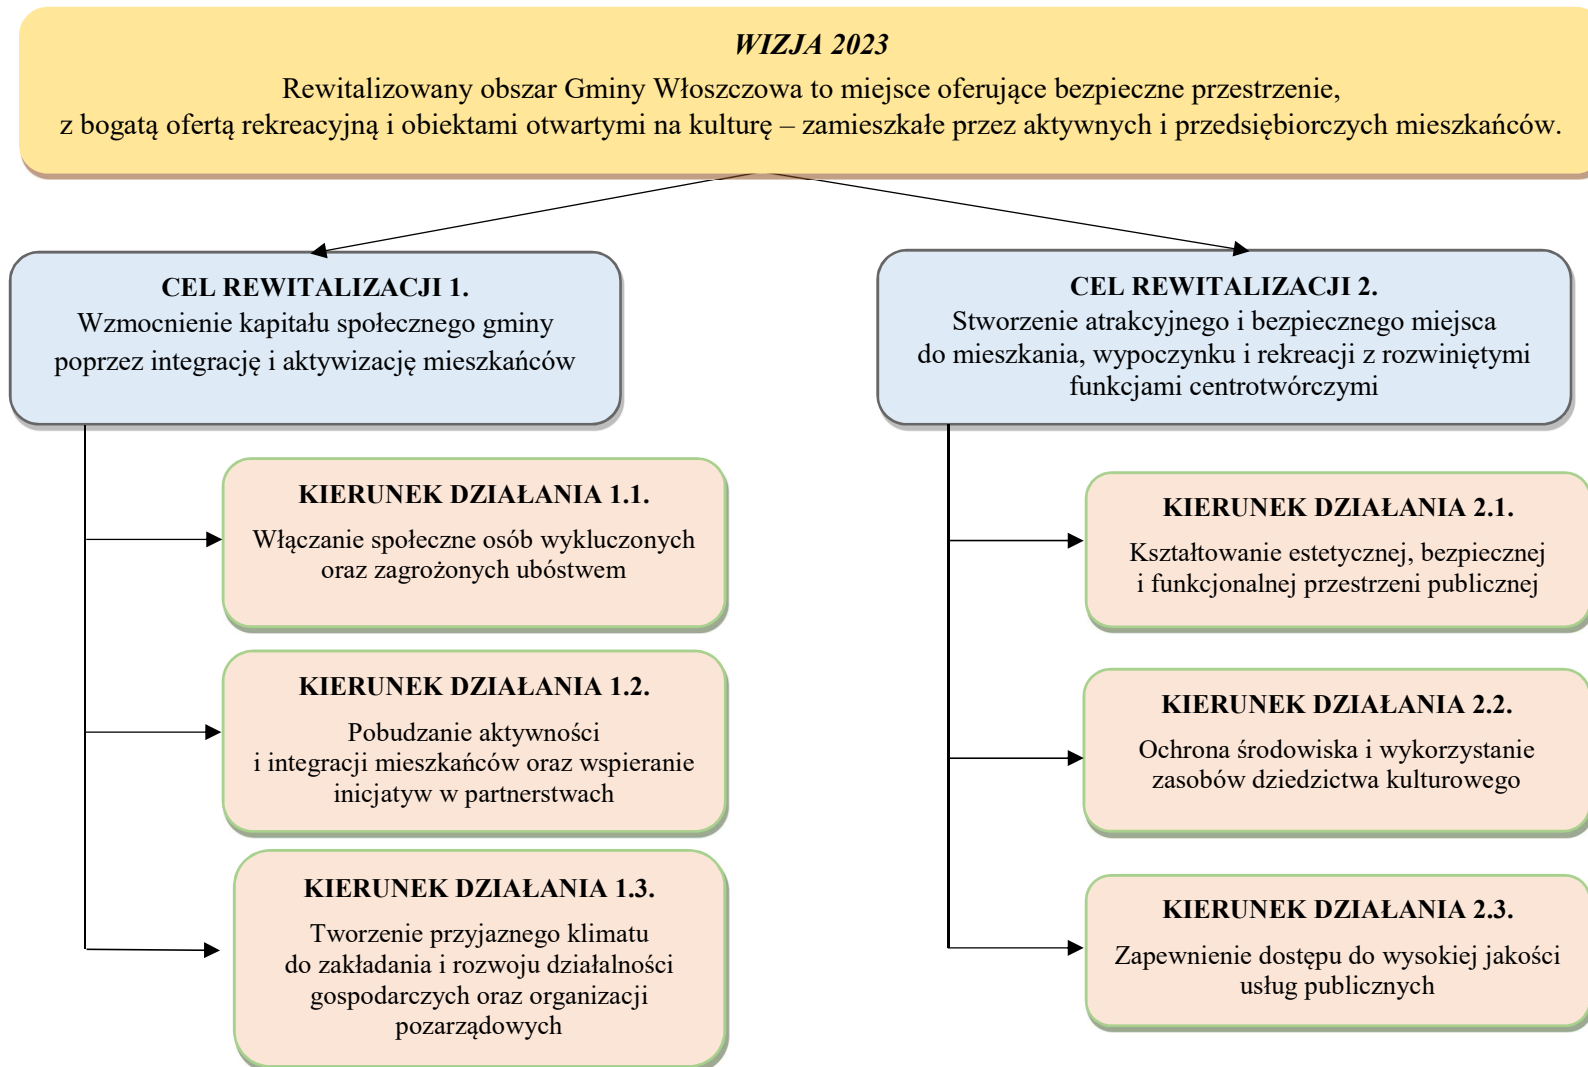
WIZJA 2023
Rewitalizowany obszar Gminy Włoszczowa to miejsce oferujące bezpieczne przestrzenie, z bogatą ofertą rekreacyjną i obiektami otwartymi na kulturę – zamieszkałe przez aktywnych i przedsiębiorczych mieszkańców.

CEL REWITALIZACJI 1.
Wzmocnienie kapitału społecznego gminy poprzez integrację i aktywizację mieszkańców

KIERUNEK DZIAŁANIA 1.1.
Włączanie społeczne osób wykluczonych oraz zagrożonych ubóstwem

KIERUNEK DZIAŁANIA 1.2.
Pobudzanie aktywności i integracji mieszkańców oraz wspieranie inicjatyw w partnerstwach

KIERUNEK DZIAŁANIA 1.3.
Tworzenie przyjaznego klimatu do zakładania i rozwoju działalności gospodarczych oraz organizacji pozarządowych

CEL REWITALIZACJI 2.
Stworzenie atrakcyjnego i bezpiecznego miejsca do mieszkania, wypoczynku i rekreacji z rozwiniętymi funkcjami centrotwórczymi

KIERUNEK DZIAŁANIA 2.1.
Kształtowanie estetycznej, bezpiecznej i funkcjonalnej przestrzeni publicznej

KIERUNEK DZIAŁANIA 2.2.
Ochrona środowiska i wykorzystanie zasobów dziedzictwa kulturowego

KIERUNEK DZIAŁANIA 2.3.
Zapewnienie dostępu do wysokiej jakości usług publicznych